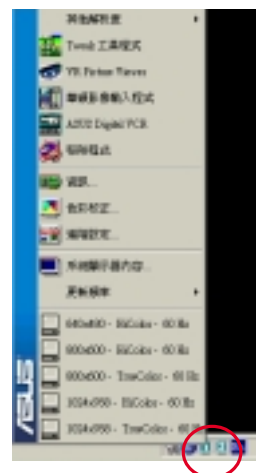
其他解析度
Tweak 工具程式
VR Picture Viewer
華碩影像輸入程式
ASUS Digital VCR
特殊程式
資訊...
色彩校正...
編輯設定...
系統顯示器內容...
更新頻率
640x480 - HiColor - 60 Hz
800x600 - HiColor - 60 Hz
800x600 - TrueColor - 60 Hz
1024x768 - HiColor - 60 Hz
1024x768 - TrueColor - 60 Hz
ASUS